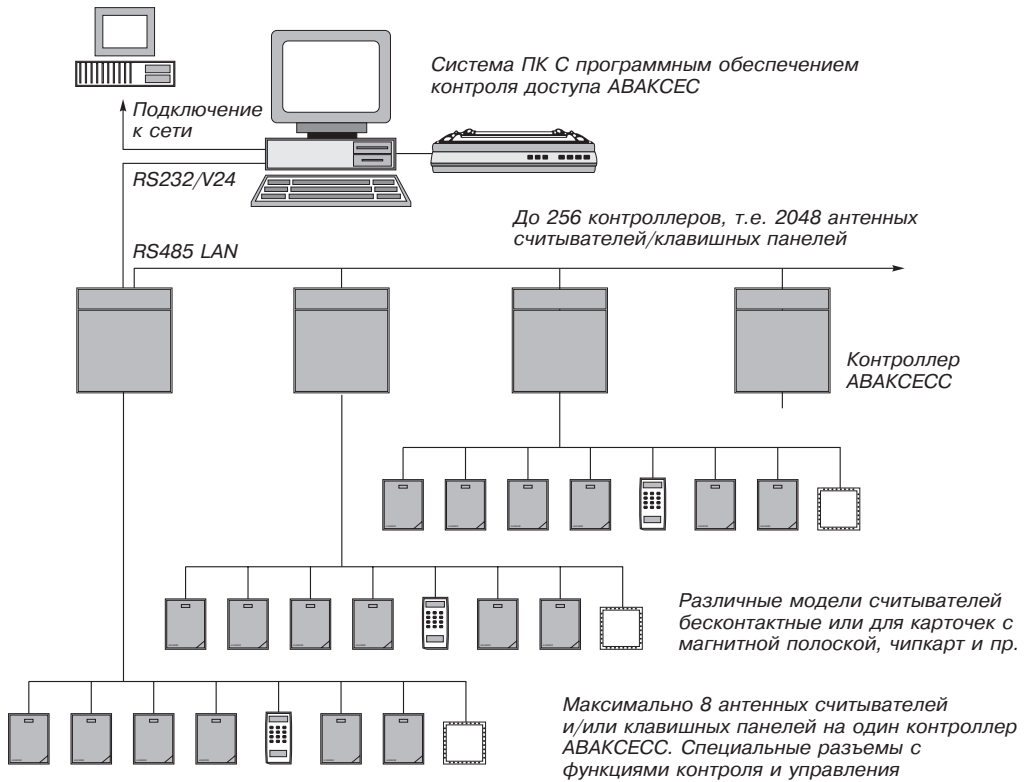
Система ПК С программным обеспечением контроля доступа АВАКСЕС

Подключение к сети

RS232/V24

До 256 контроллеров, т.е. 2048 антенных считывателей/клавишных панелей

RS485 LAN

Контроллер АВАКСЕСС

Различные модели считывателей бесконтактные или для карточек с магнитной полоской, чипкарт и пр.

Максимально 8 антенных считывателей и/или клавишных панелей на один контроллер АВАКСЕСС. Специальные разъемы с функциями контроля и управления